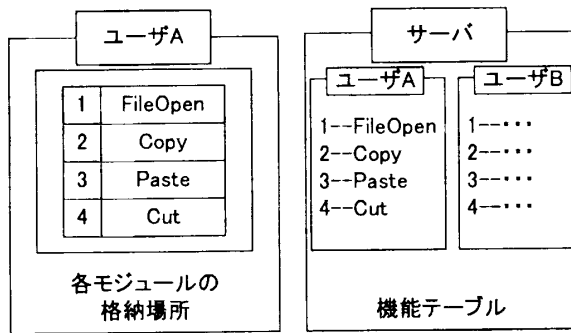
ユーザA

| 1 | FileOpen |
|---|---|
| 2 | Copy |
| 3 | Paste |
| 4 | Cut |

各モジュールの格納場所

サーバ

ユーザA

1--FileOpen
2--Copy
3--Paste
4--Cut

ユーザB

1--・・・・
2--・・・・
3--・・・・
4--・・・・

機能テーブル